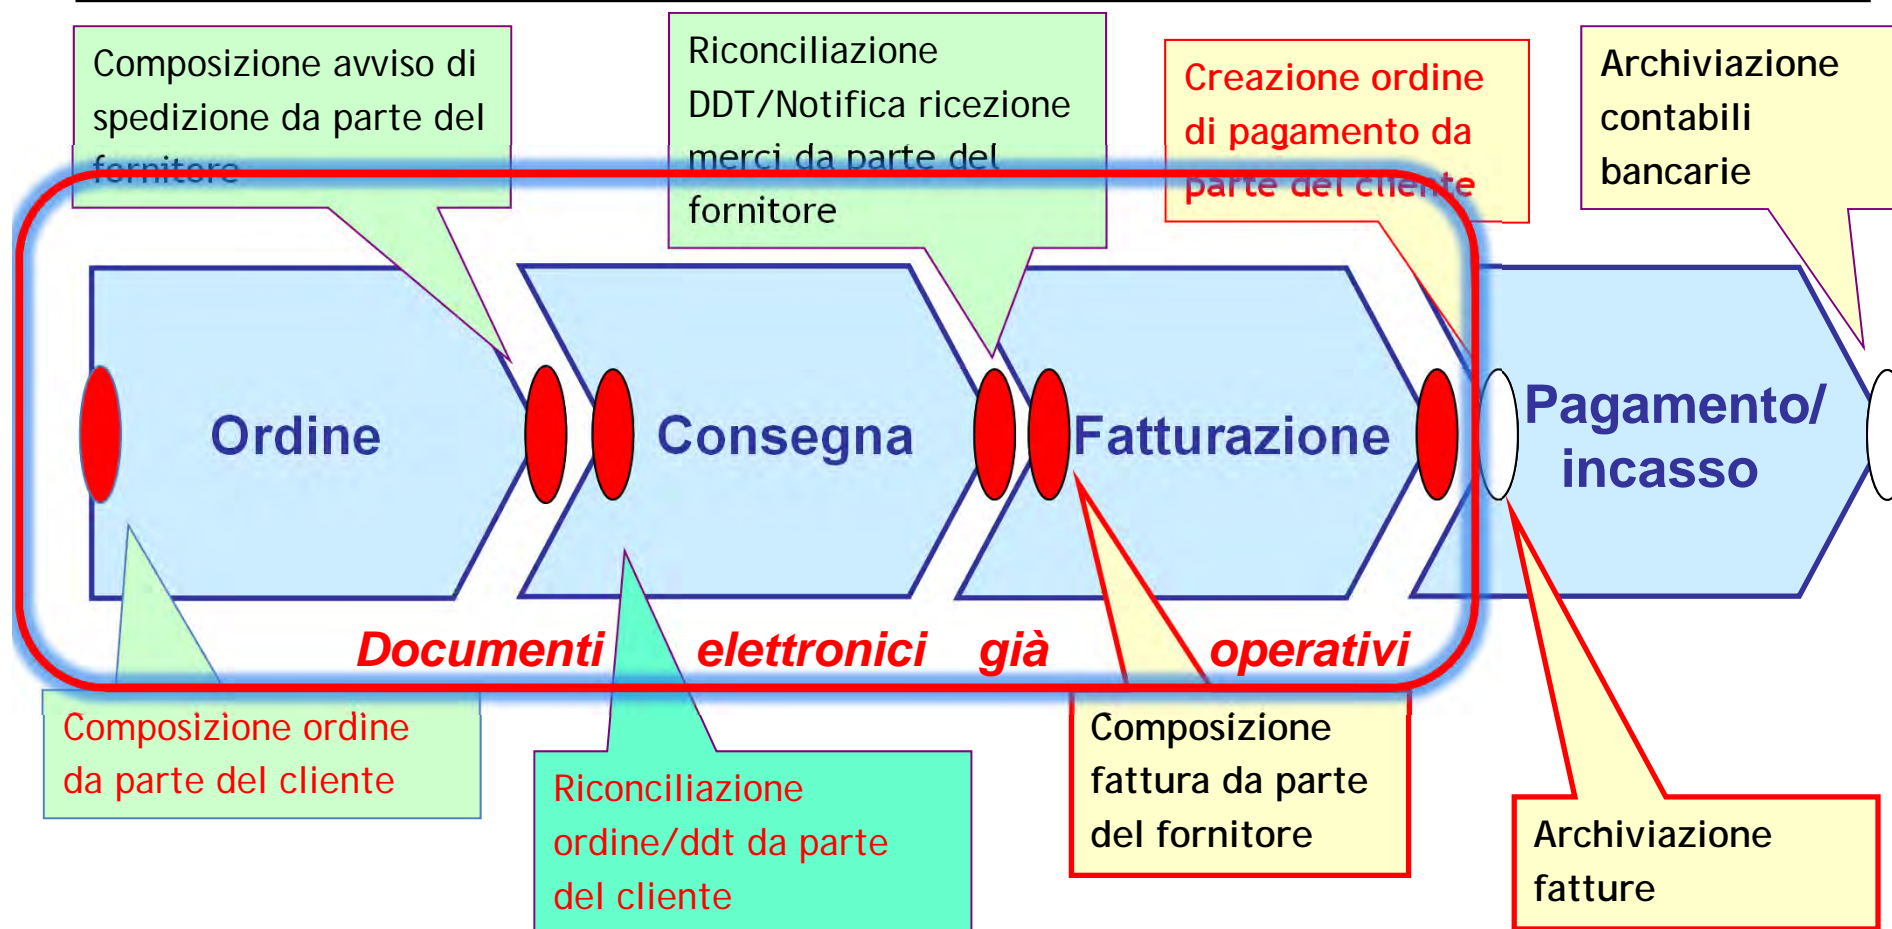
Composizione avviso di spedizione da parte del fornitore

Riconciliazione DDT/Notifica ricezione merci da parte del fornitore

Creazione ordine di pagamento da parte del cliente

Archiviazione contabili bancarie

Ordine

Consegna

Fatturazione

Pagamento/ incasso

Documenti elettronici già operativi

Composizione ordine da parte del cliente

Riconciliazione ordine/ddt da parte del cliente

Composizione fattura da parte del fornitore

Archiviazione fatture